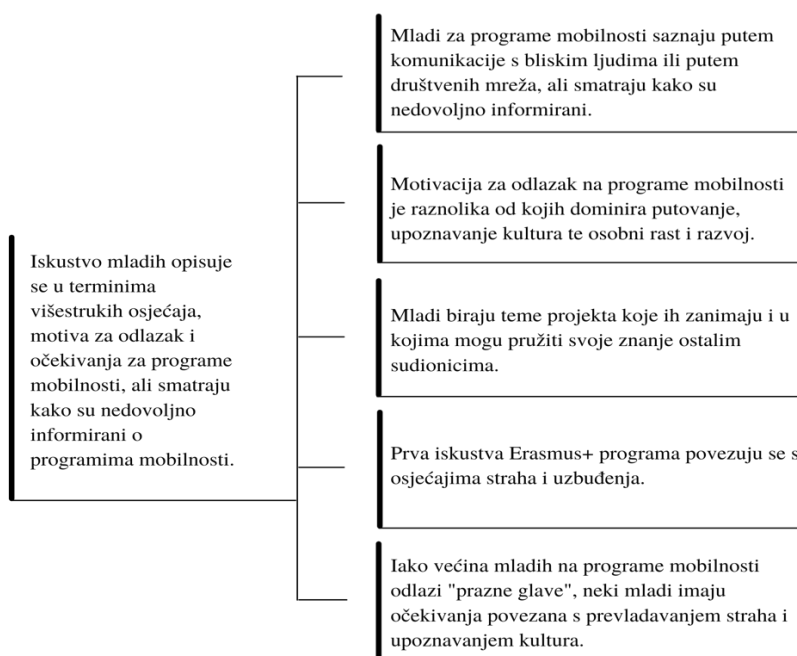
Iskustvo mladih opisuje se u terminima višestrukih osjećaja, motiva za odlazak i očekivanja za programe mobilnosti, ali smatraju kako su nedovoljno informirani o programima mobilnosti.

Mladi za programe mobilnosti saznaju putem komunikacije s bliskim ljudima ili putem društvenih mreža, ali smatraju kako su nedovoljno informirani.

Motivacija za odlazak na programe mobilnosti je raznolika od kojih dominira putovanje, upoznavanje kultura te osobni rast i razvoj.

Mladi biraju teme projekta koje ih zanimaju i u kojima mogu pružiti svoje znanje ostalim sudionicima.

Prva iskustva Erasmus+ programa povezuju se s osjećajima straha i uzbuđenja.

Iako većina mladih na programe mobilnosti odlazi "prazne glave", neki mladi imaju očekivanja povezana s prevladavanjem straha i upoznavanjem kultura.